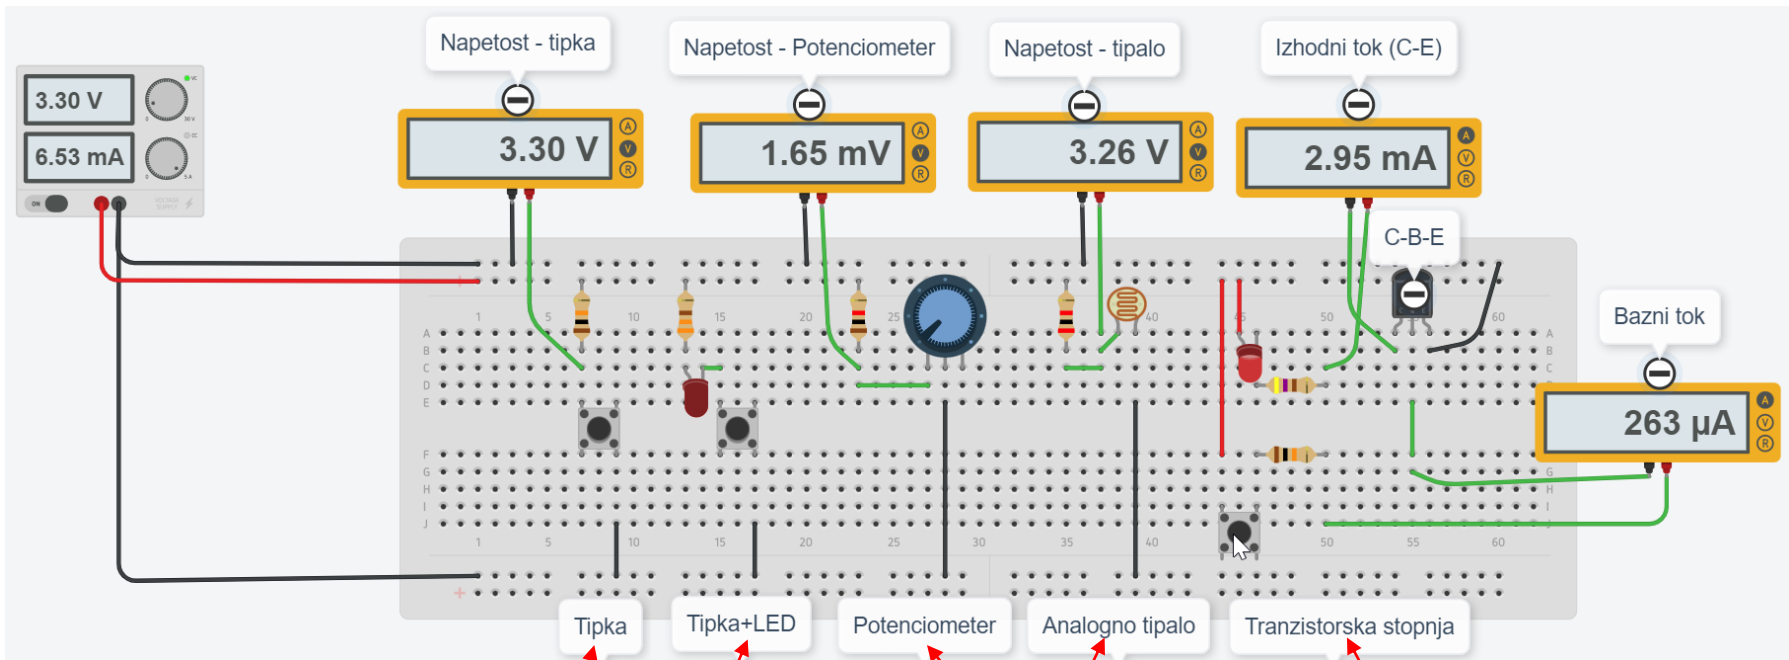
3.30 V

6.53 mA

ON

Napetost - tipka

3.30 V

Napetost - Potenciometer

1.65 mV

Napetost - tipalo

3.26 V

Izhodni tok (C-E)

2.95 mA

C-B-E

Bazni tok

263 μA

Tipka

Tipka+LED

Potenciometer

Analogno tipalo

Tranzistorska stopnja